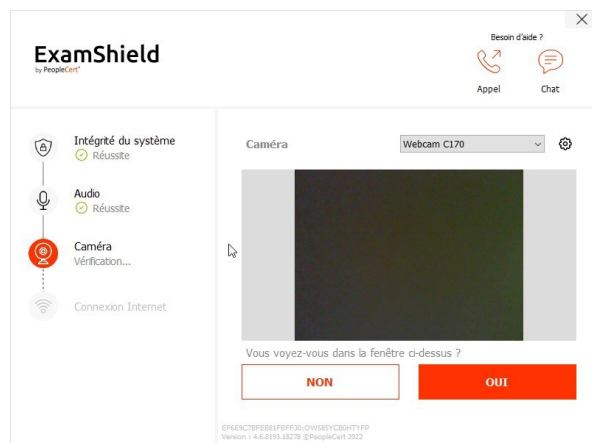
ExamShield
by PeopleCert

Besoin d'aide ?
Appel
Chat

Intégrité du système
Réussite

Audio
Réussite

Caméra
Vérification...

Connexion Internet

Caméra
Webcam C170

Vous voyez-vous dans la fenêtre ci-dessus ?

NON
OUI

6F6E9C7BFE881FBFF30:OWS85YCB0HTYFP
Version : 4.6.8193.18278 ©PeopleCert 2022